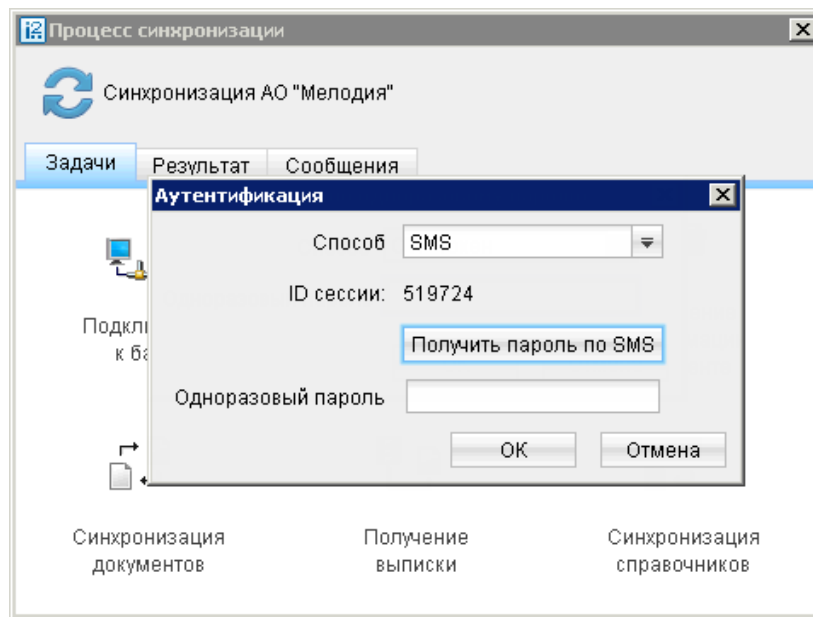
Процесс синхронизации

Синхронизация АО "Мелодия"

Задачи | Результат | Сообщения

Аутентификация

Способ SMS

ID сессии: 519724

Получить пароль по SMS

Одноразовый пароль

OK | Отмена

Подкл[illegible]
к ба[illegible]

Синхронизация документов

Получение выписки

Синхронизация справочников